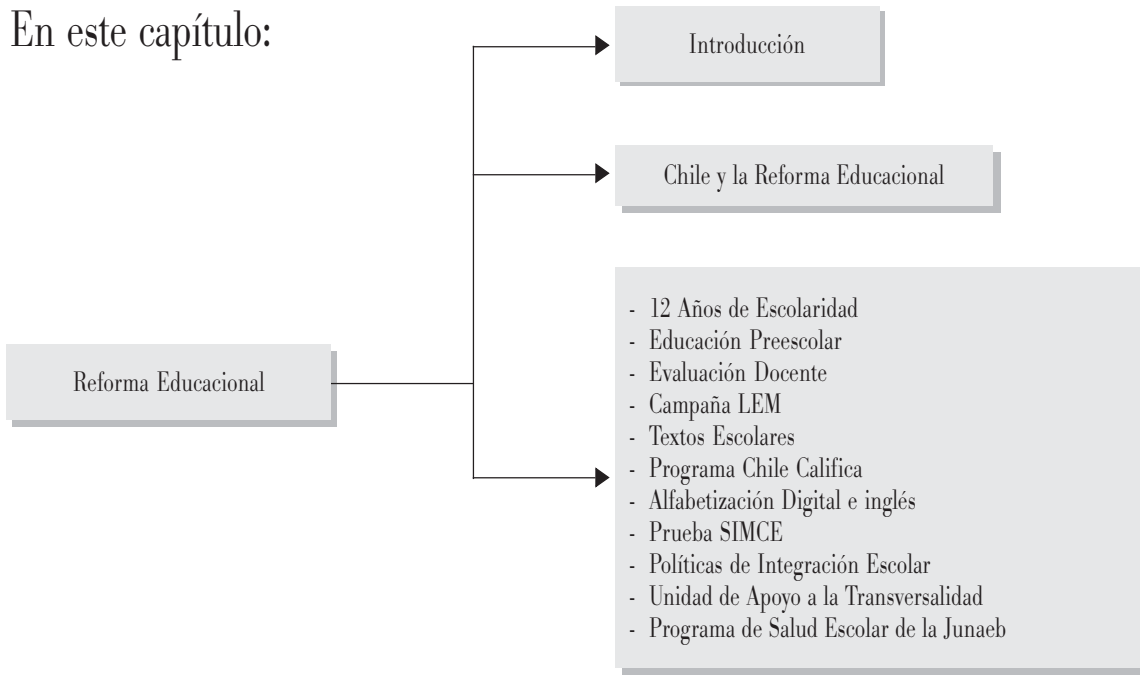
En este capítulo:

Reforma Educacional

Introducción

Chile y la Reforma Educacional

- 12 Años de Escolaridad
- Educación Preescolar
- Evaluación Docente
- Campaña LEM
- Textos Escolares
- Programa Chile Califica
- Alfabetización Digital e inglés
- Prueba SIMCE
- Políticas de Integración Escolar
- Unidad de Apoyo a la Transversalidad
- Programa de Salud Escolar de la Junaeb